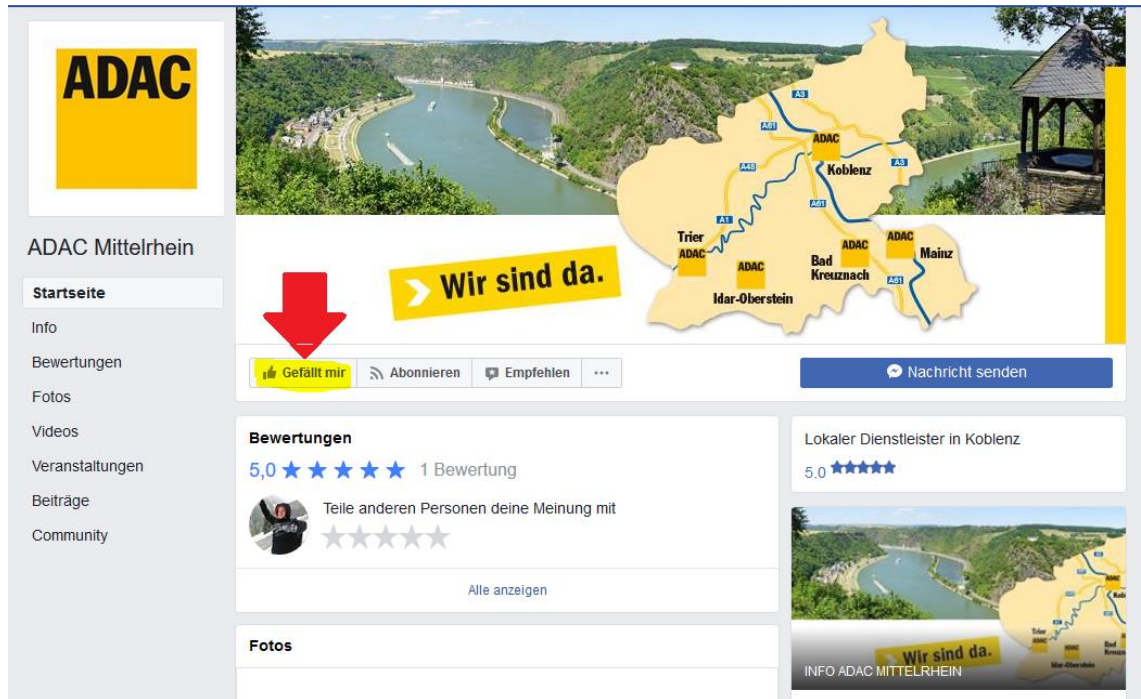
ADAC

ADAC Mittelrhein

Startseite
Info
Bewertungen
Fotos
Videos
Veranstaltungen
Beiträge
Community

A3
A61
ADAC
Koblenz
A3
A48
A1
A61
Trier
ADAC
ADAC
ADAC
ADAC
Bad Kreuznach
Mainz
Idar-Oberstein
A61

Wir sind da.

Gefällt mir
Abonnieren
Empfehlen
···
Nachricht senden

Bewertungen
5,0 ★★★★★ 1 Bewertung
Teile anderen Personen deine Meinung mit
Alle anzeigen

Lokaler Dienstleister in Koblenz
5.0 ★★★★★

Wir sind da.
INFO ADAC MITTELRHEIN

Fotos